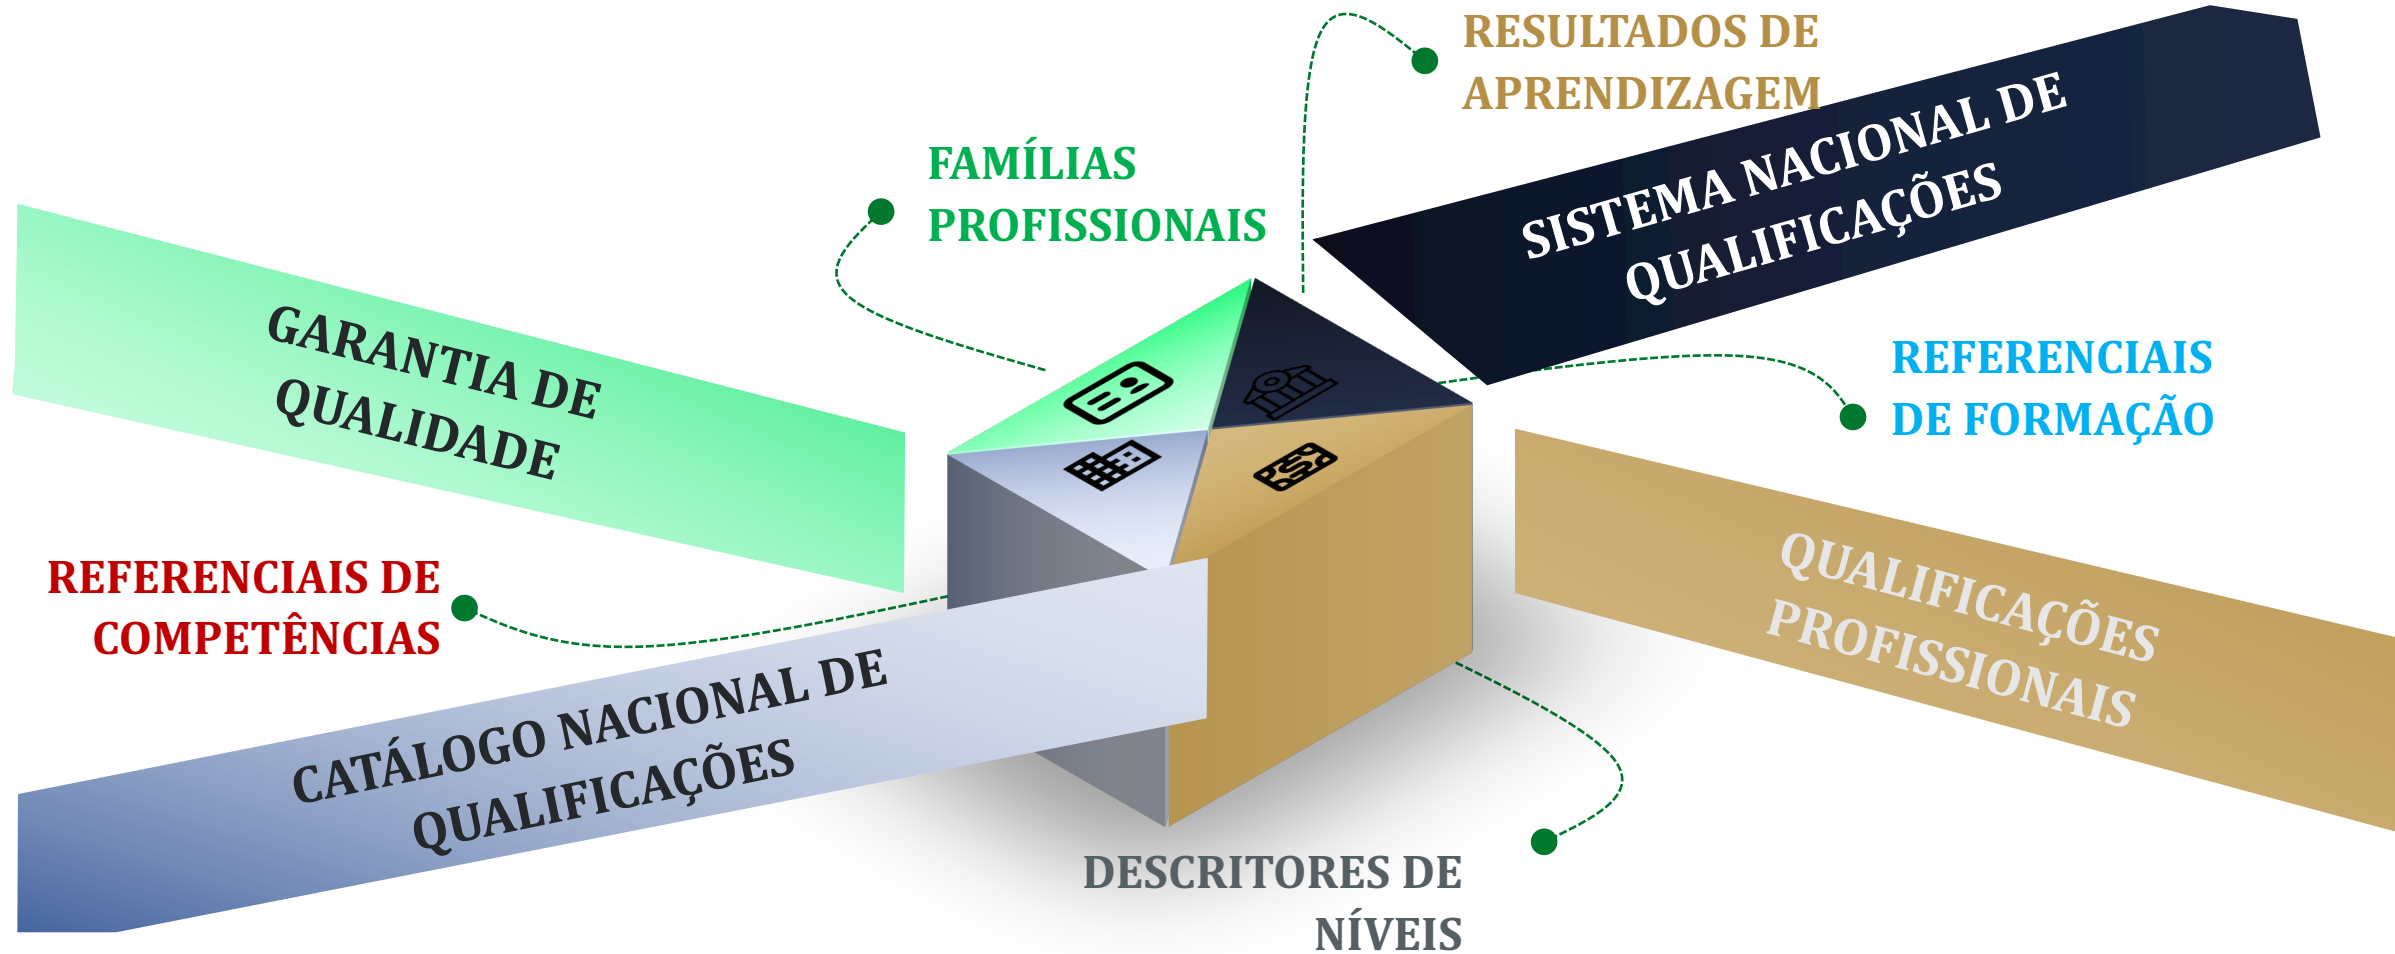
RESULTADOS DE APRENDIZAGEM

SISTEMA NACIONAL DE QUALIFICAÇÕES

FAMÍLIAS PROFISSIONAIS

GARANTIA DE QUALIDADE

REFERENCIAIS DE FORMAÇÃO

QUALIFICAÇÕES PROFISSIONAIS

REFERENCIAIS DE COMPETÊNCIAS

CATÁLOGO NACIONAL DE QUALIFICAÇÕES

DESCRITORES DE NÍVEIS